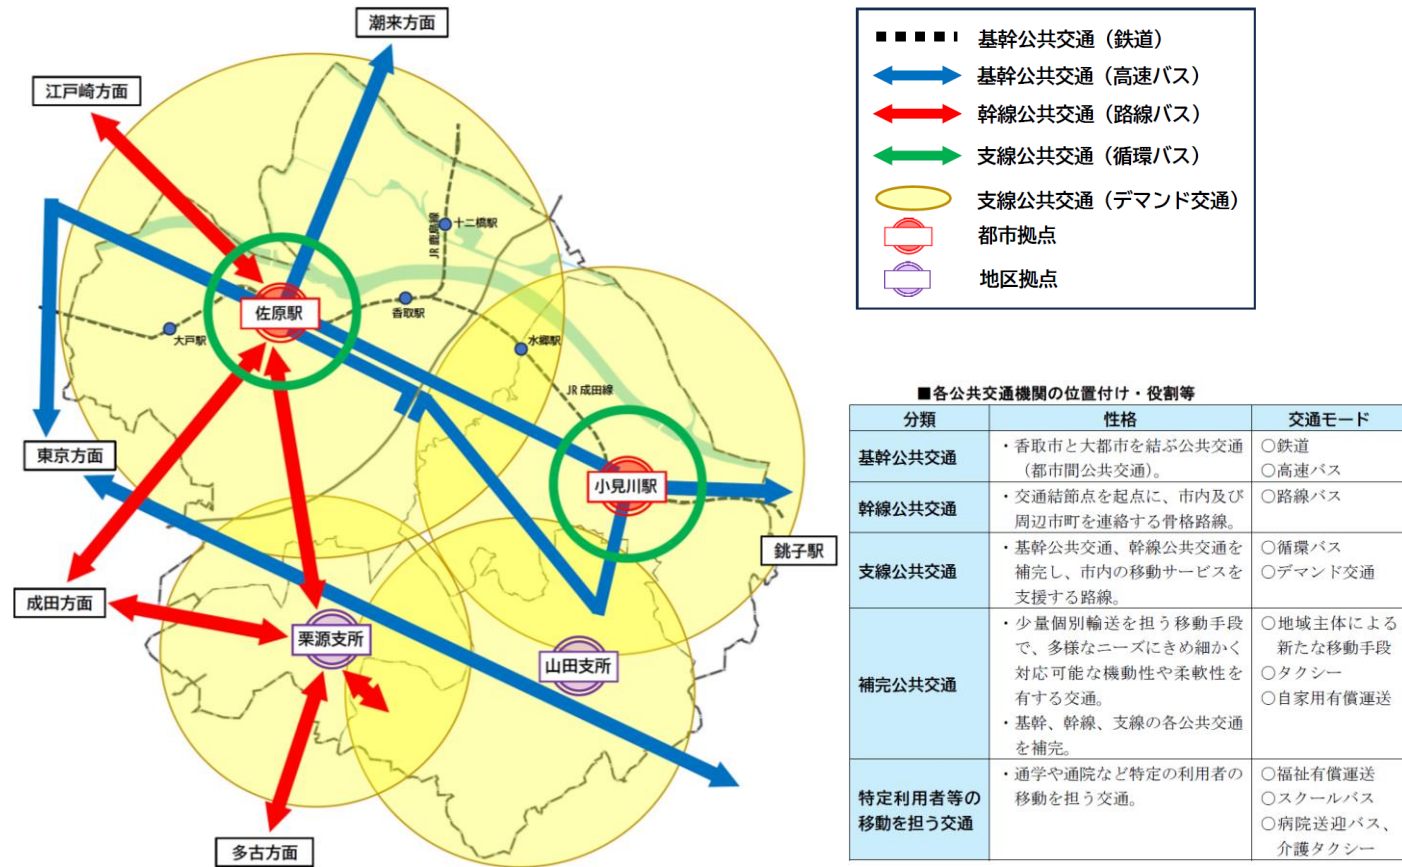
潮来方面

江戸崎方面

十二橋駅

JR鹿島線

佐原駅

香取駅

大戸駅

水郷駅

JR成田線

東京方面

小見川駅

銚子駅

成田方面

栗源支所

山田支所

多古方面

基幹公共交通（鉄道）
基幹公共交通（高速バス）
幹線公共交通（路線バス）
支線公共交通（循環バス）
支線公共交通（デマンド交通）
都市拠点
地区拠点

■各公共交通機関の位置付け・役割等

| 分類 | 性格 | 交通モード |
|---|---|---|
| 基幹公共交通 | ・香取市と大都市を結ぶ公共交通（都市間公共交通）。 | ○鉄道 ○高速バス |
| 幹線公共交通 | ・交通結節点を起点に、市内及び周辺市町を連絡する骨格路線。 | ○路線バス |
| 支線公共交通 | ・基幹公共交通、幹線公共交通を補完し、市内の移動サービスを支援する路線。 | ○循環バス ○デマンド交通 |
| 補完公共交通 | ・少量個別輸送を担う移動手段で、多様なニーズにきめ細かく対応可能な機動性や柔軟性を有する交通。 ・基幹、幹線、支線の各公共交通を補完。 | ○地域主体による新たな移動手段 ○タクシー ○自家用有償運送 |
| 特定利用者等の移動を担う交通 | ・通学や通院など特定の利用者の移動を担う交通。 | ○福祉有償運送 ○スクールバス ○病院送迎バス、介護タクシー |